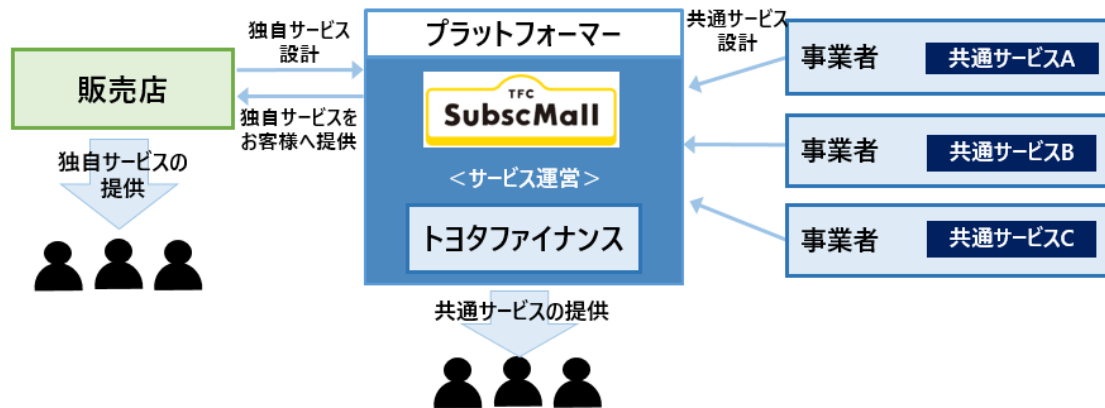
独自サービス設計

プラットフォーマー

共通サービス設計

販売店

TFC SubscMall

事業者 共通サービスA

独自サービスをお客様へ提供

独自サービスの提供

＜サービス運営＞

事業者 共通サービスB

トヨタファイナンス

事業者 共通サービスC

共通サービスの提供